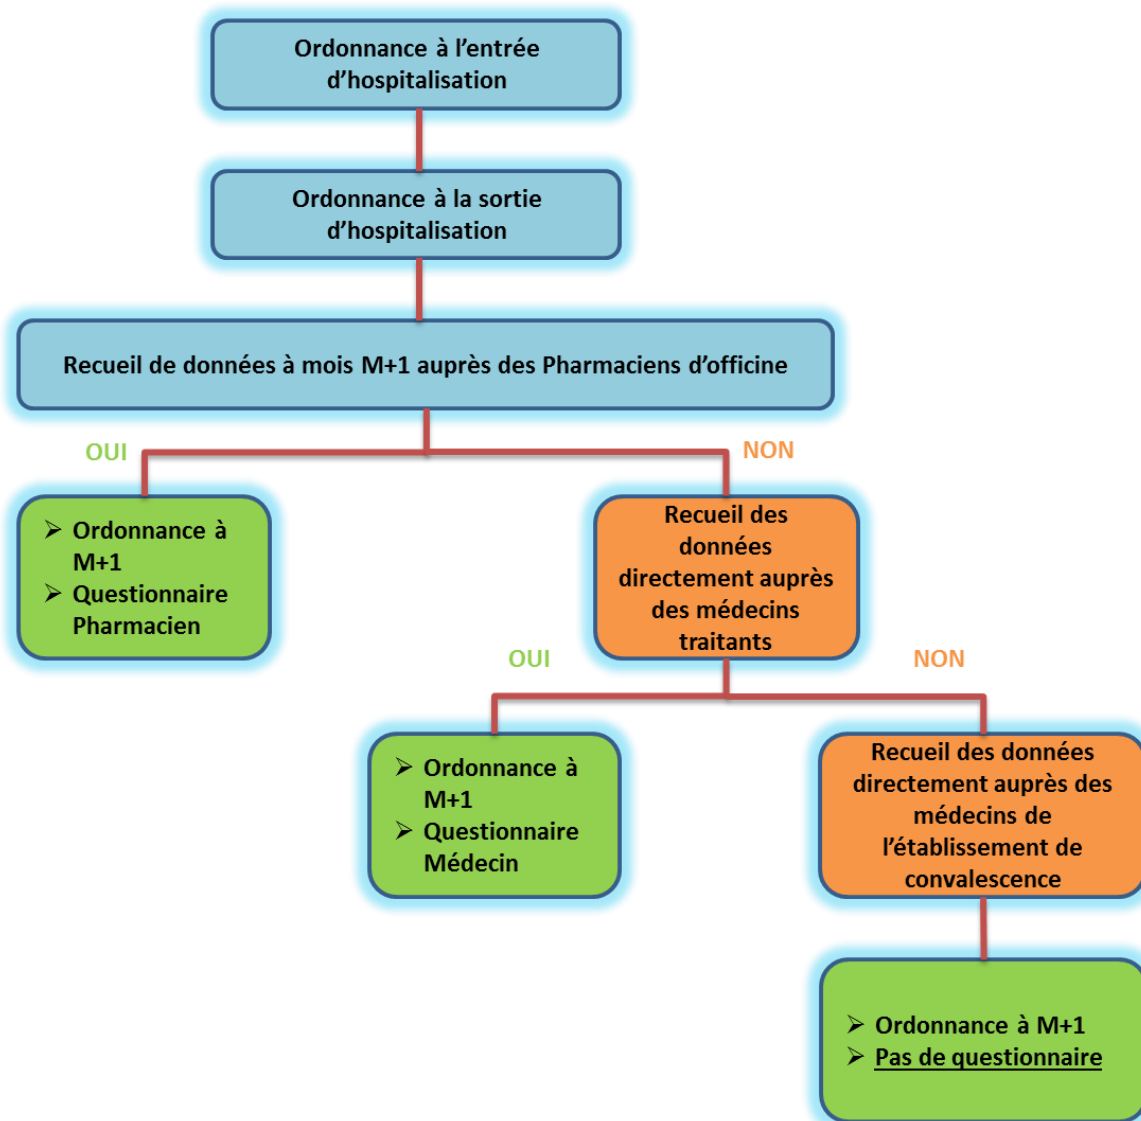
Ordonnance à l'entrée d'hospitalisation

Ordonnance à la sortie d'hospitalisation

Recueil de données à mois M+1 auprès des Pharmaciens d'officine

OUI

NON

➢ Ordonnance à M+1
➢ Questionnaire Pharmacien

Recueil des données directement auprès des médecins traitants

OUI

NON

➢ Ordonnance à M+1
➢ Questionnaire Médecin

Recueil des données directement auprès des médecins de l'établissement de convalescence

➢ Ordonnance à M+1
➢ Pas de questionnaire